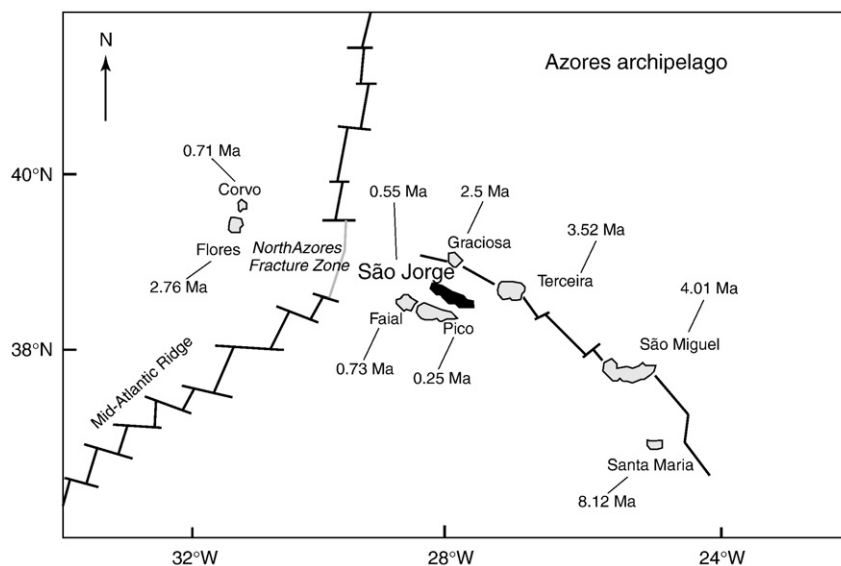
N

Azores archipelago

40°N

38°N

0.71 Ma
Corvo
Flores
2.76 Ma

NorthAzores
Fracture Zone

Mid-Atlantic Ridge

0.55 Ma
2.5 Ma
Graciosa
São Jorge
3.52 Ma
Terceira
4.01 Ma
São Miguel
Faial
Pico
0.73 Ma
0.25 Ma
Santa Maria
8.12 Ma

32°W
28°W
24°W